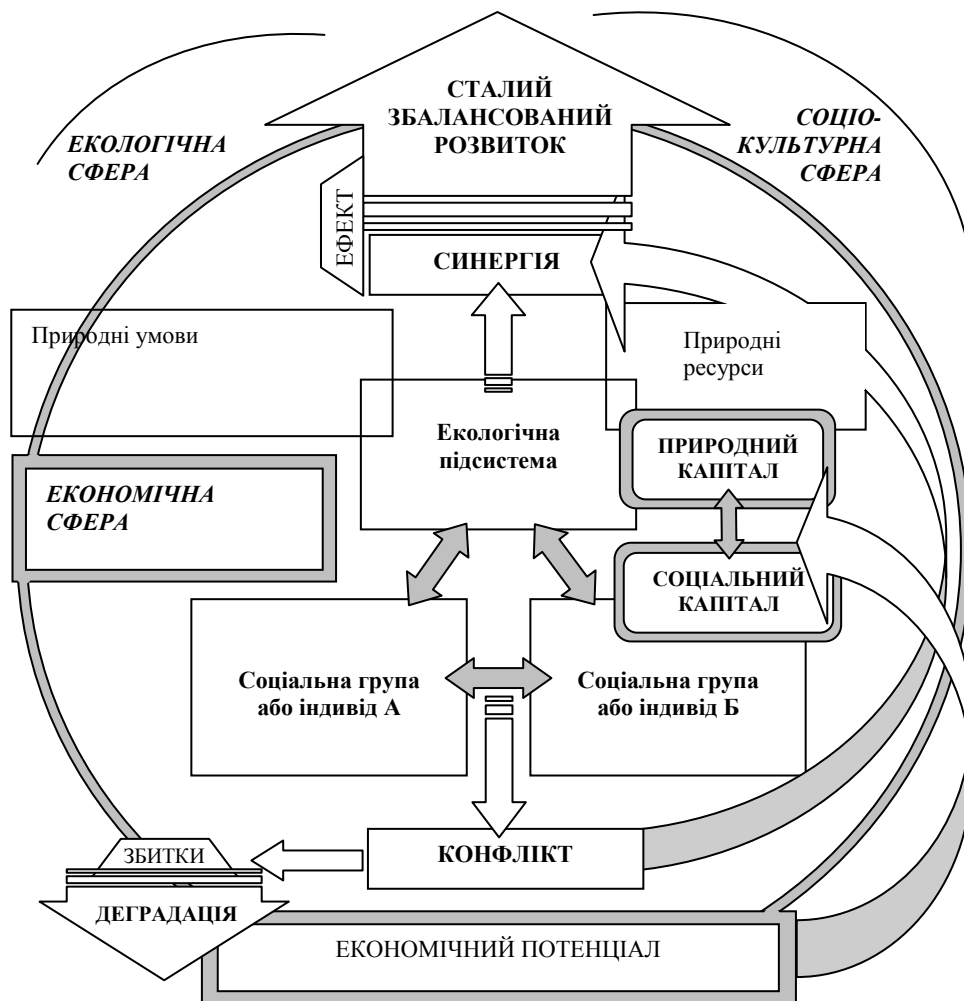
СТАЛИЙ ЗБАЛАНСОВАНИЙ РОЗВИТОК

ЕКОЛОГІЧНА СФЕРА

СОЦІО-КУЛЬТУРНА СФЕРА

ЕФЕКТ

СИНЕРГІЯ

Природні умови

Природні ресурси

Екологічна підсистема

ПРИРОДНИЙ КАПІТАЛ

ЕКОНОМІЧНА СФЕРА

СОЦІАЛЬНИЙ КАПІТАЛ

Соціальна група або індивід А

Соціальна група або індивід Б

ЗБИТКИ

КОНФЛІКТ

ДЕГРАДАЦІЯ

ЕКОНОМІЧНИЙ ПОТЕНЦІАЛ